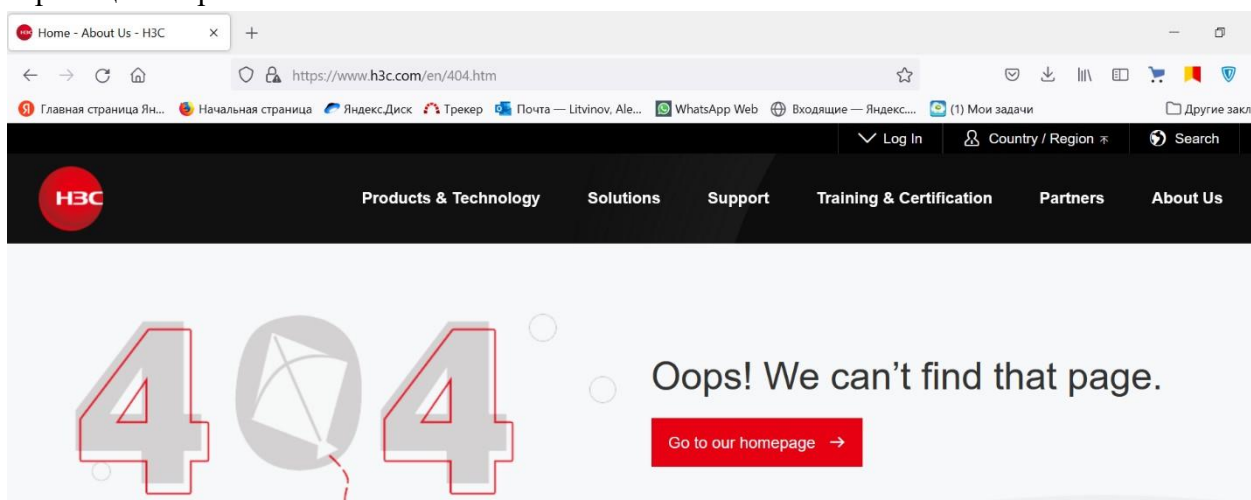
Home - About Us - H3C

https://www.h3c.com/en/404.htm

Главная страница Ян... Начальная страница Яндекс.Диск Трекер Почта — Litvinov, Ale... WhatsApp Web Входящие — Яндекс.... (1) Мои задачи Другие закл

Log In Country / Region Search

H3C

Products & Technology Solutions Support Training & Certification Partners About Us

404

Oops! We can’t find that page.

Go to our homepage →